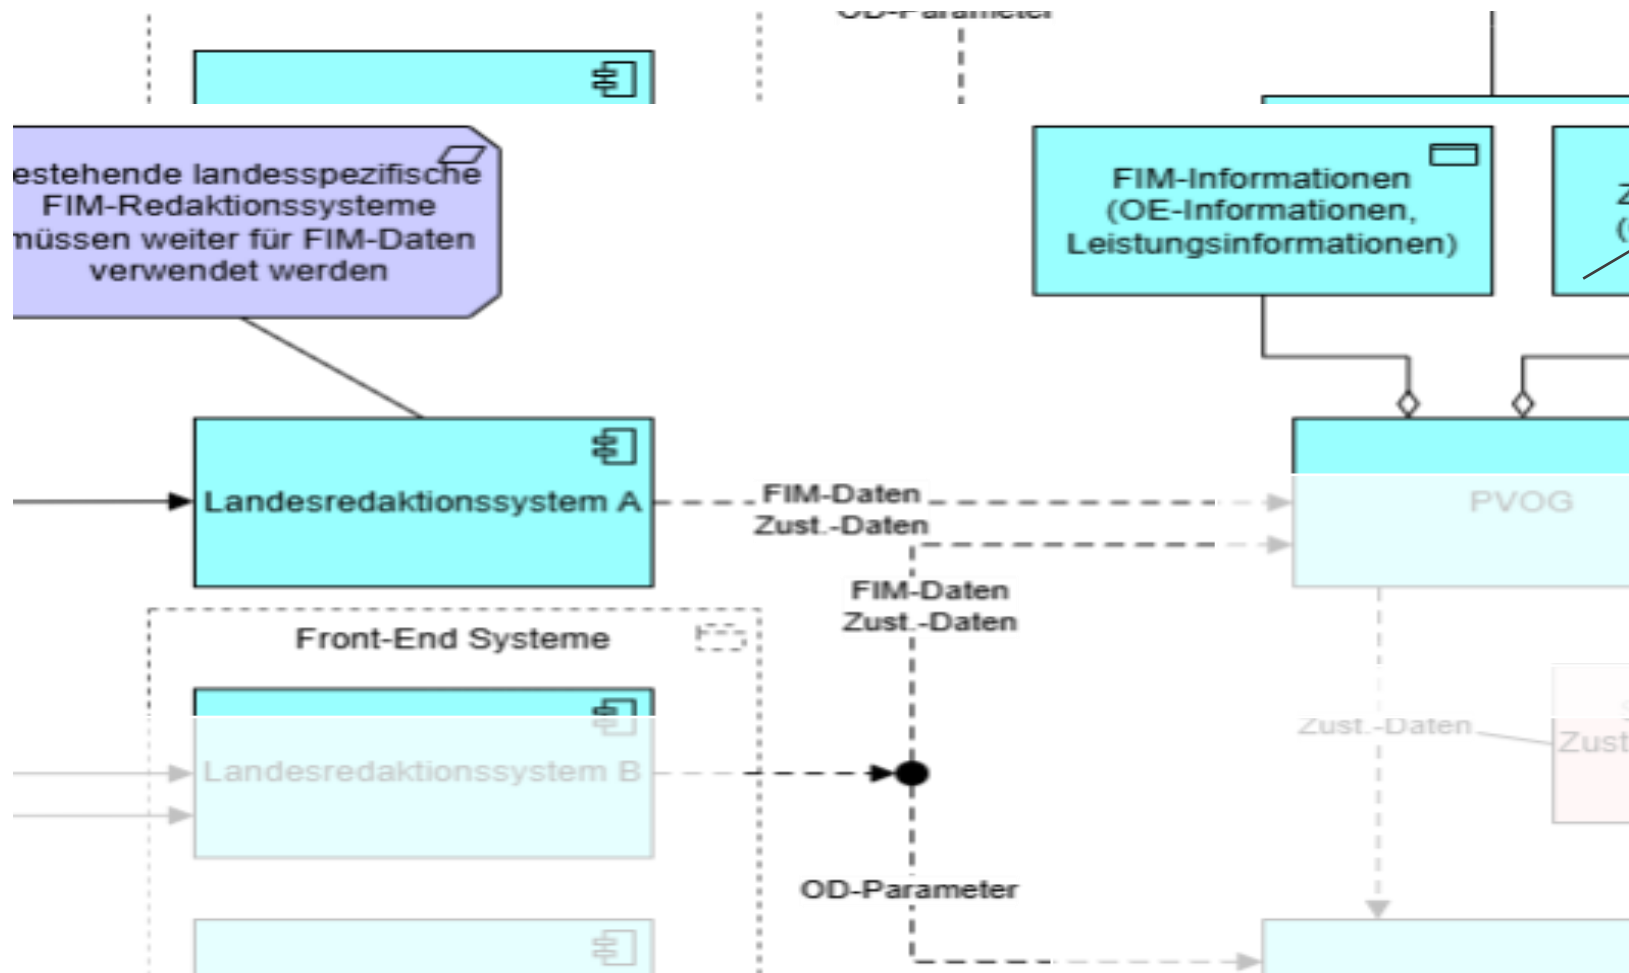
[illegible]

estehende landesspezifische FIM-Redaktionssysteme müssen weiter für FIM-Daten verwendet werden

FIM-Informationen (OE-Informationen, Leistungsinformationen)

Landesredaktionssystem A

FIM-Daten
Zust.-Daten

PVOG

FIM-Daten
Zust.-Daten

Front-End Systeme

Landesredaktionssystem B

Zust.-Daten

Zust

OD-Parameter